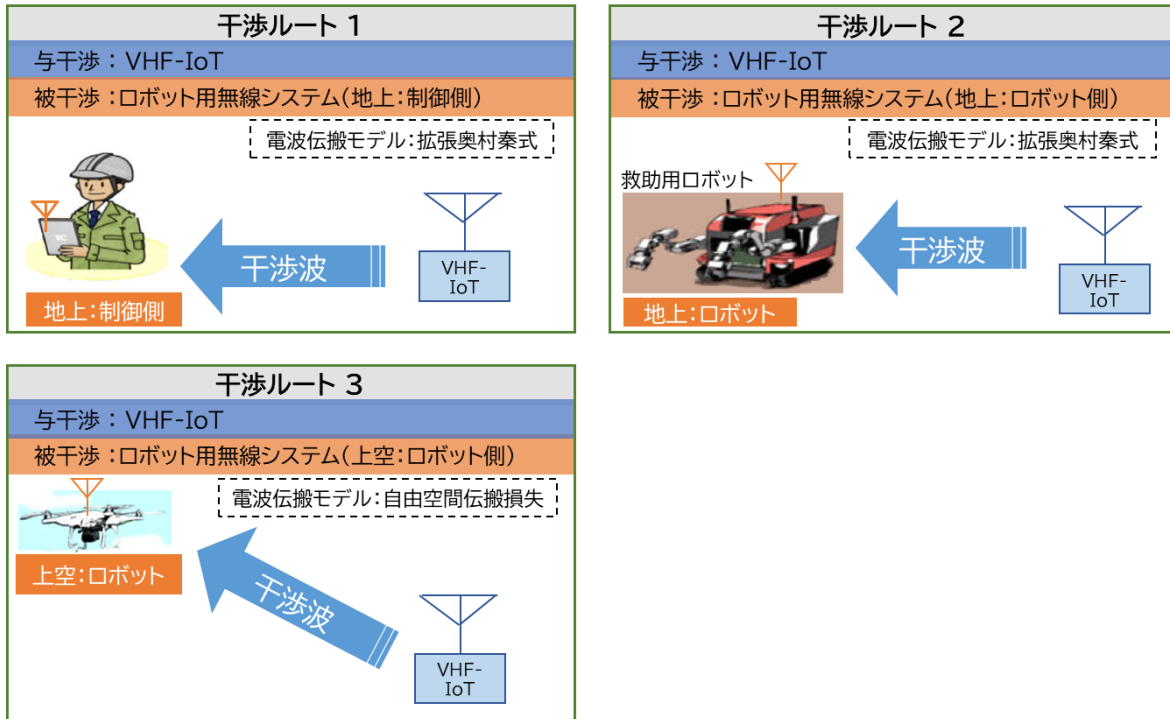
干渉ルート 1

与干渉：VHF-IoT

被干渉：ロボット用無線システム(地上:制御側)

電波伝搬モデル:拡張奥村秦式

干渉波

VHF-IoT

地上:制御側

干渉ルート 2

与干渉：VHF-IoT

被干渉：ロボット用無線システム(地上:ロボット側)

電波伝搬モデル:拡張奥村秦式

救助用ロボット

干渉波

VHF-IoT

地上:ロボット

干渉ルート 3

与干渉：VHF-IoT

被干渉：ロボット用無線システム(上空:ロボット側)

電波伝搬モデル:自由空間伝搬損失

上空:ロボット

干渉波

VHF-IoT